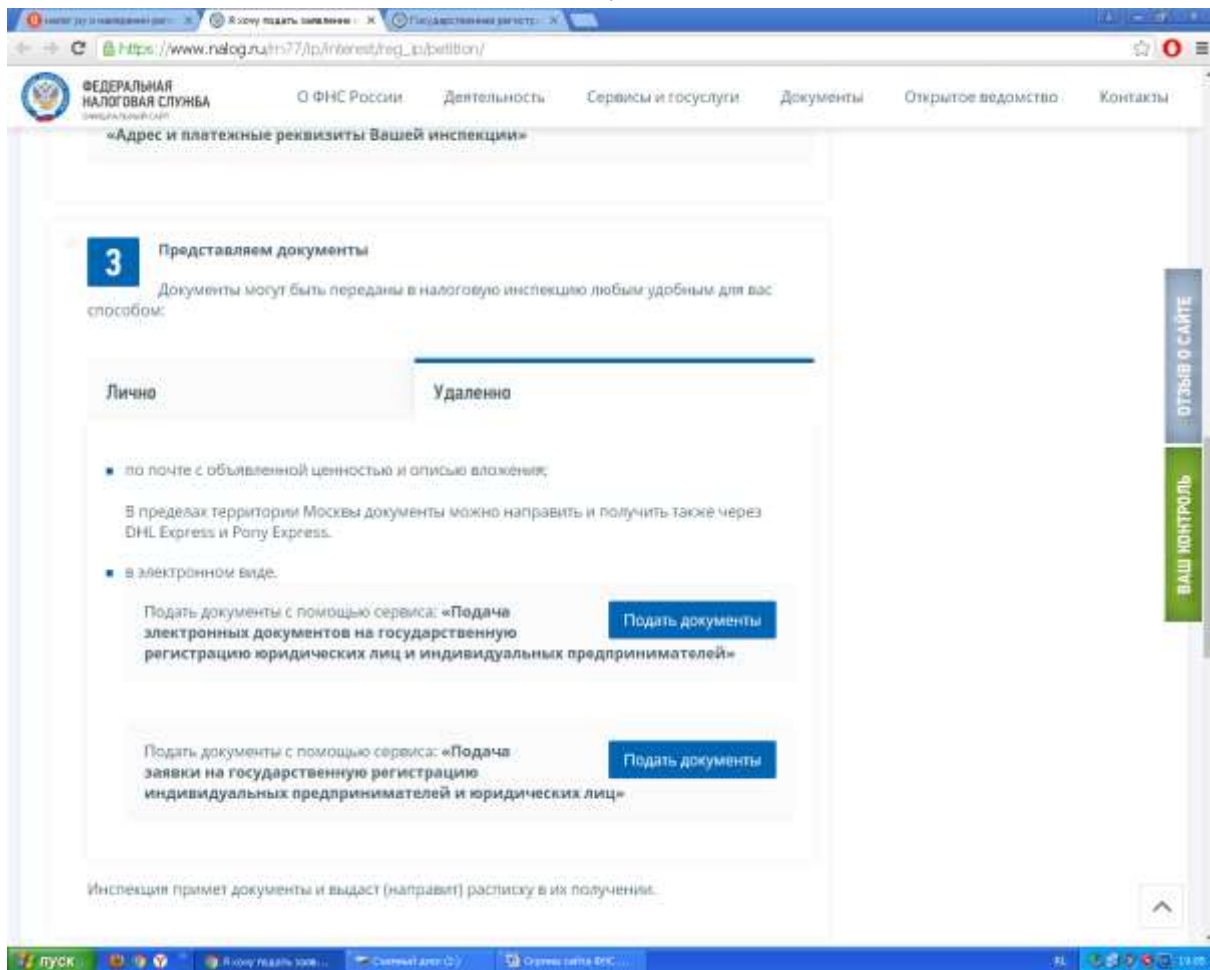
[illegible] | Я хочу подать заявление | Государственная регистр...

https://www.nalog.ru/rn77/ip/interest/reg_ip/petition/

ФЕДЕРАЛЬНАЯ НАЛОГОВАЯ СЛУЖБА
ОФИЦИАЛЬНЫЙ САЙТ

О ФНС России | Деятельность | Сервисы и госуслуги | Документы | Открытое ведомство | Контакты

«Адрес и платежные реквизиты Вашей инспекции»

3

Представляем документы

Документы могут быть переданы в налоговую инспекцию любым удобным для вас способом:

Лично | Удаленно

- по почте с объявленной ценностью и описью вложения;

В пределах территории Москвы документы можно направить и получить также через DHL Express и Pony Express.

- в электронном виде.

Подать документы с помощью сервиса: «Подача электронных документов на государственную регистрацию юридических лиц и индивидуальных предпринимателей»

Подать документы

Подать документы с помощью сервиса: «Подача заявки на государственную регистрацию индивидуальных предпринимателей и юридических лиц»

Подать документы

Инспекция примет документы и выдаст (направит) расписку в их получении.

ОТЗЫВ О САЙТЕ

ВАШ КОНТРОЛЬ

пуск | Я хочу подать заяв... | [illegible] | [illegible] сайта ФНС ...

RL 19:05